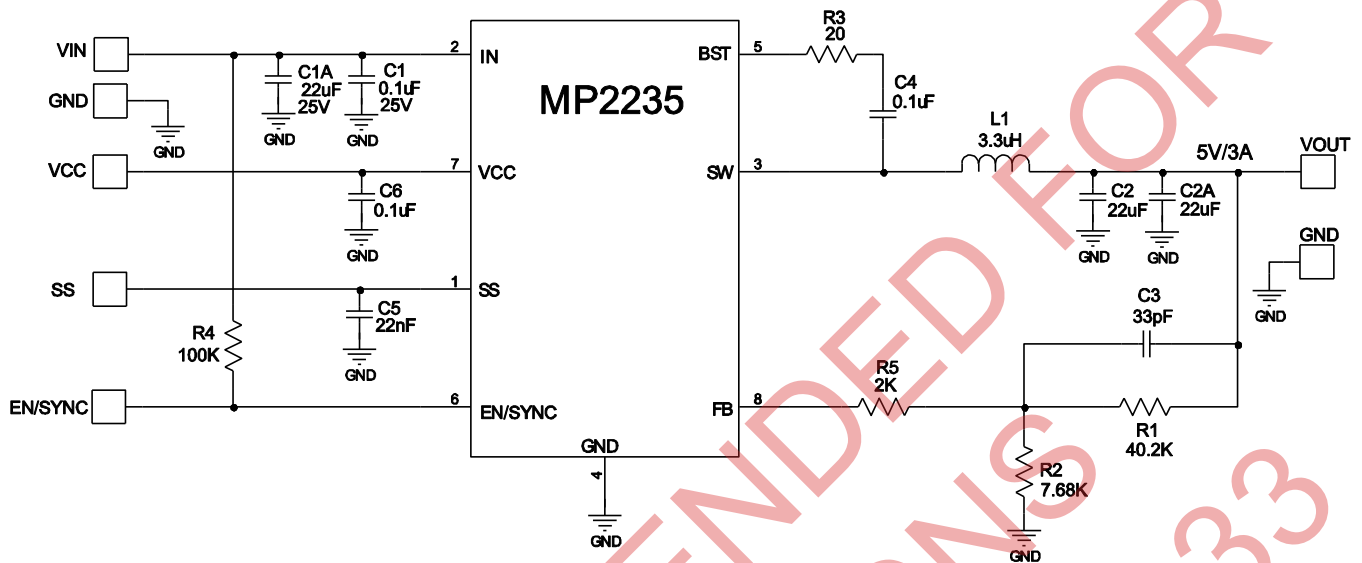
VIN
GND
GND
VCC
SS
R4
100K
EN/SYNC
C1A
22uF
25V
GND
C1
0.1uF
25V
GND
C6
0.1uF
GND
C5
22nF
GND
2 IN
7 VCC
1 SS
6 EN/SYNC
MP2235
GND
4
GND
BST 5
SW 3
FB 8
R3
20
C4
0.1uF
L1
3.3uH
5V/3A
VOUT
C2
22uF
GND
C2A
22uF
GND
GND
GND
C3
33pF
R5
2K
R1
40.2K
R2
7.68K
GND
NOT RECOMMENDED FOR NEW DESIGNS
33